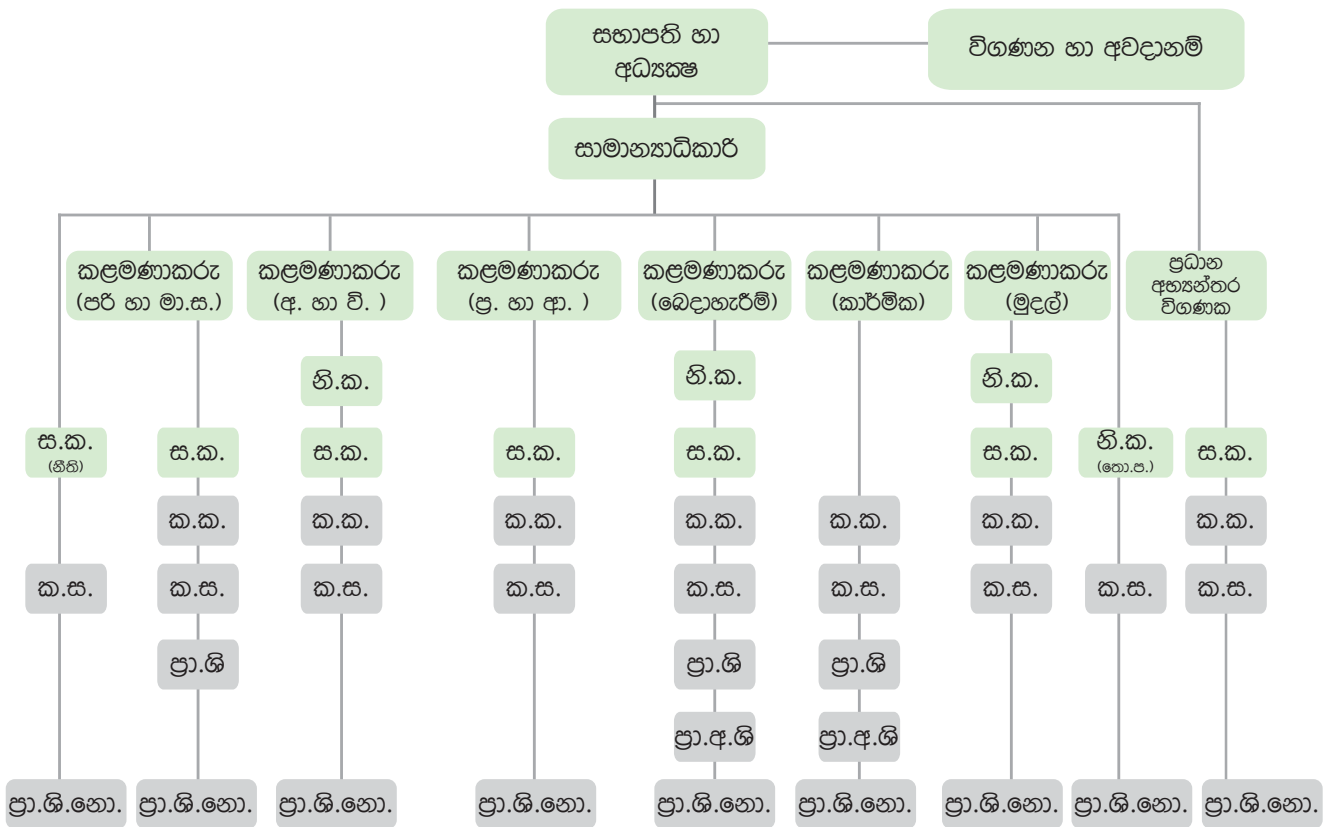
සභාපති හා අධ්‍යක්ෂ

විගණන හා අවදානම්

සාමාන්‍යාධිකාරී

කළමණාකරු (පරි හා මා.ස.)

ස.ක. (නීති)

ක.ස.

ප්‍රා.ශි.නො.

ස.ක.

ක.ක.

ක.ස.

ප්‍රා.ශි

ප්‍රා.ශි.නො.

කළමණාකරු (අ. හා වි. )

නි.ක.

ස.ක.

ක.ක.

ක.ස.

ප්‍රා.ශි.නො.

කළමණාකරු (ප්‍ර. හා ආ. )

ස.ක.

ක.ක.

ක.ස.

ප්‍රා.ශි.නො.

කළමණාකරු (බෙදාහැරීම්)

නි.ක.

ස.ක.

ක.ක.

ක.ස.

ප්‍රා.ශි

ප්‍රා.අ.ශි

ප්‍රා.ශි.නො.

කළමණාකරු (කාර්මික)

ක.ක.

ක.ස.

ප්‍රා.ශි

ප්‍රා.අ.ශි

ප්‍රා.ශි.නො.

කළමණාකරු (මුදල්)

නි.ක.

ස.ක.

ක.ක.

ක.ස.

ප්‍රා.ශි.නො.

නි.ක. (තො.ප.)

ක.ස.

ප්‍රා.ශි.නො.

ප්‍රධාන අභ්‍යන්තර විගණක

ස.ක.

ක.ක.

ක.ස.

ප්‍රා.ශි.නො.